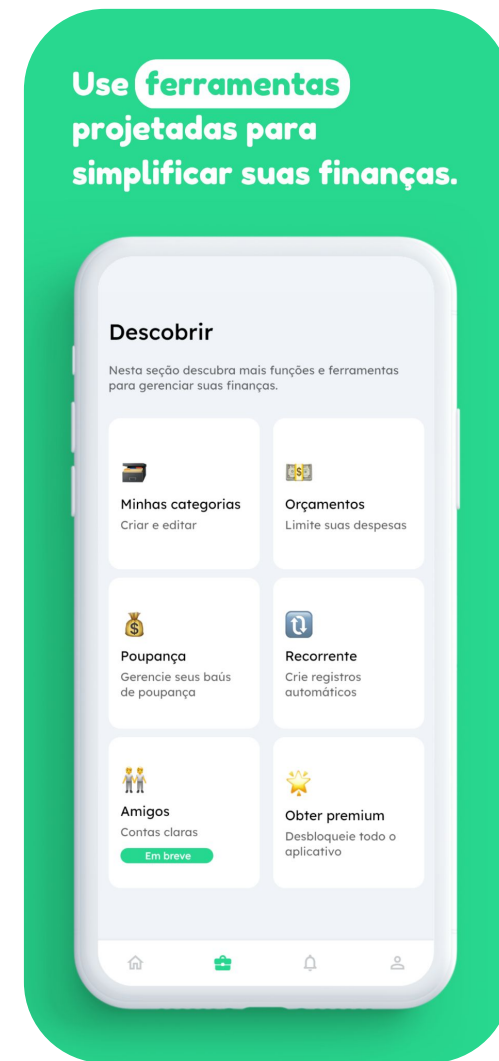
Use ferramentas projetadas para simplificar suas finanças.

Descobrir

Nesta seção descubra mais funções e ferramentas para gerenciar suas finanças.

Minhas categorias
Criar e editar

Orçamentos
Limite suas despesas

Poupança
Gerencie seus baús de poupança

Recorrente
Crie registros automáticos

Amigos
Contas claras
Em breve

Obter premium
Desbloqueie todo o aplicativo